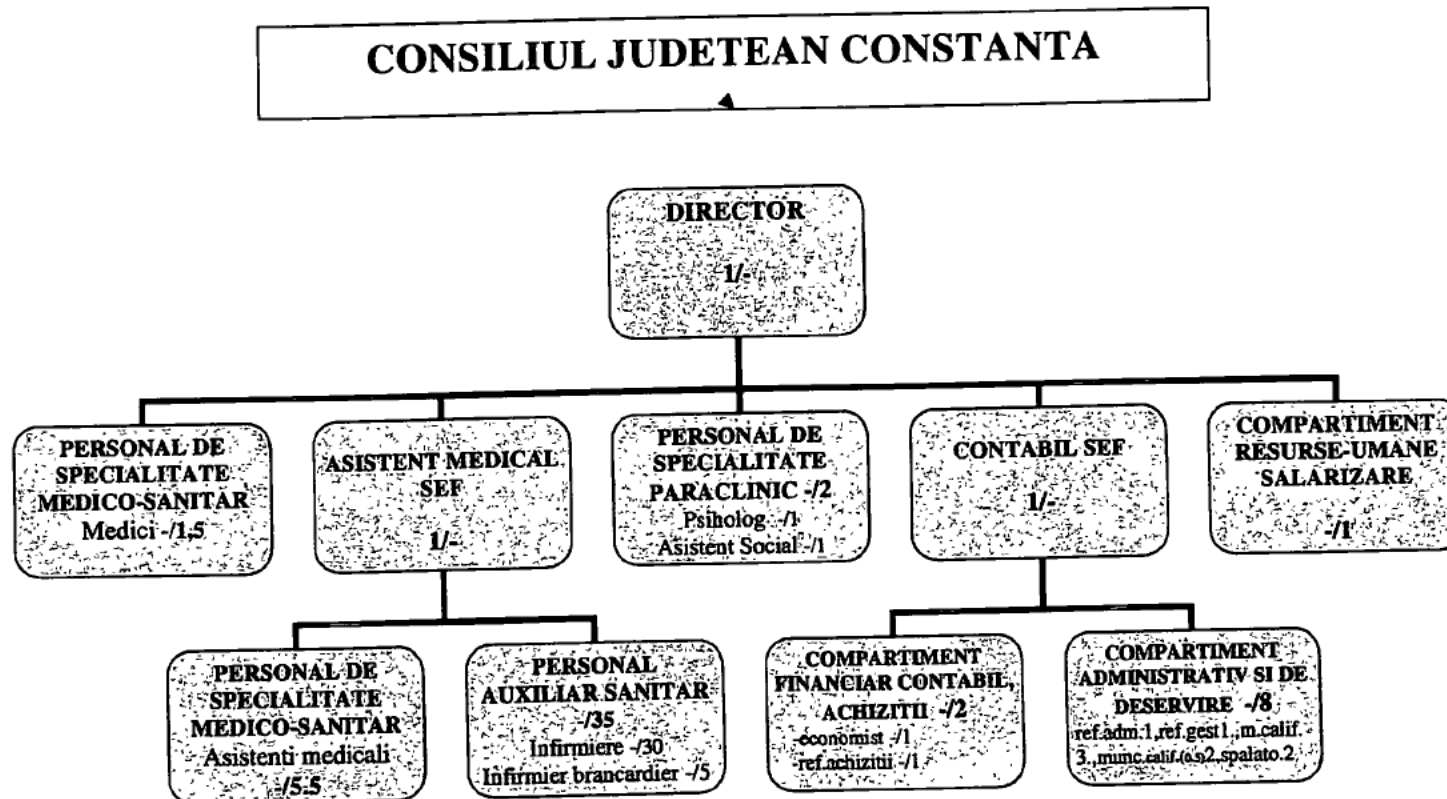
CONSILIUL JUDETEAN CONSTANTA

DIRECTOR
1/-

PERSONAL DE SPECIALITATE MEDICO-SANITAR
Medici -/1,5

ASISTENT MEDICAL SEF
1/-

PERSONAL DE SPECIALITATE PARACLINIC -/2
Psiholog -/1
Asistent Social -/1

CONTABIL SEF
1/-

COMPARTIMENT RESURSE-UMANE SALARIZARE
-/1

PERSONAL DE SPECIALITATE MEDICO-SANITAR
Asistenti medicali
-/5.5

PERSONAL AUXILIAR SANITAR
-/35
Infirmiere -/30
Infirmier brancardier -/5

COMPARTIMENT FINANCIAR CONTABIL, ACHIZITII -/2
economist -/1
ref.achizitii -/1

COMPARTIMENT ADMINISTRATIV SI DE DESERVIRE -/8
ref.adm.1,ref.gest.1,m.calif. 3.,munc.calif.(o.s)2,spalato.2